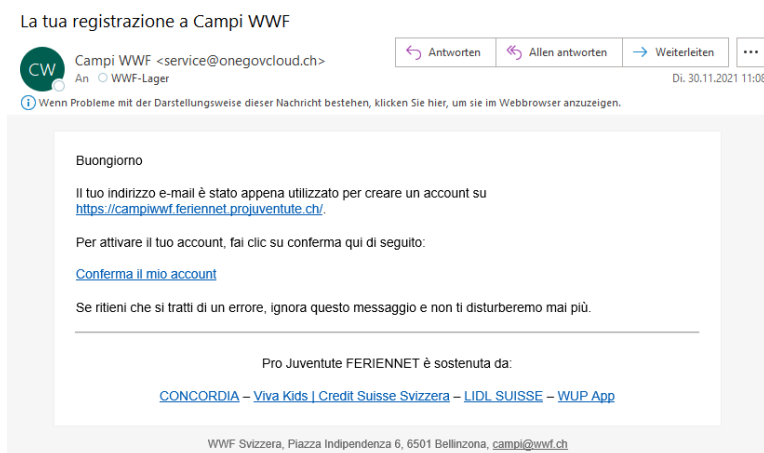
La tua registrazione a Campi WWF

CW

Campi WWF <service@onegovcloud.ch>

An WWF-Lager

Antworten | Allen antworten | Weiterleiten | ...

Di. 30.11.2021 11:08

Wenn Probleme mit der Darstellungsweise dieser Nachricht bestehen, klicken Sie hier, um sie im Webbrowser anzuzeigen.

Buongiorno

Il tuo indirizzo e-mail è stato appena utilizzato per creare un account su https://campiwwf.feriennet.projuventute.ch/.

Per attivare il tuo account, fai clic su conferma qui di seguito:

Conferma il mio account

Se ritieni che si tratti di un errore, ignora questo messaggio e non ti disturberemo mai più.

Pro Juventute FERIENNET è sostenuta da:

CONCORDIA – Viva Kids | Credit Suisse Svizzera – LIDL SUISSE – WUP App

WWF Svizzera, Piazza Indipendenza 6, 6501 Bellinzona, campi@wwf.ch